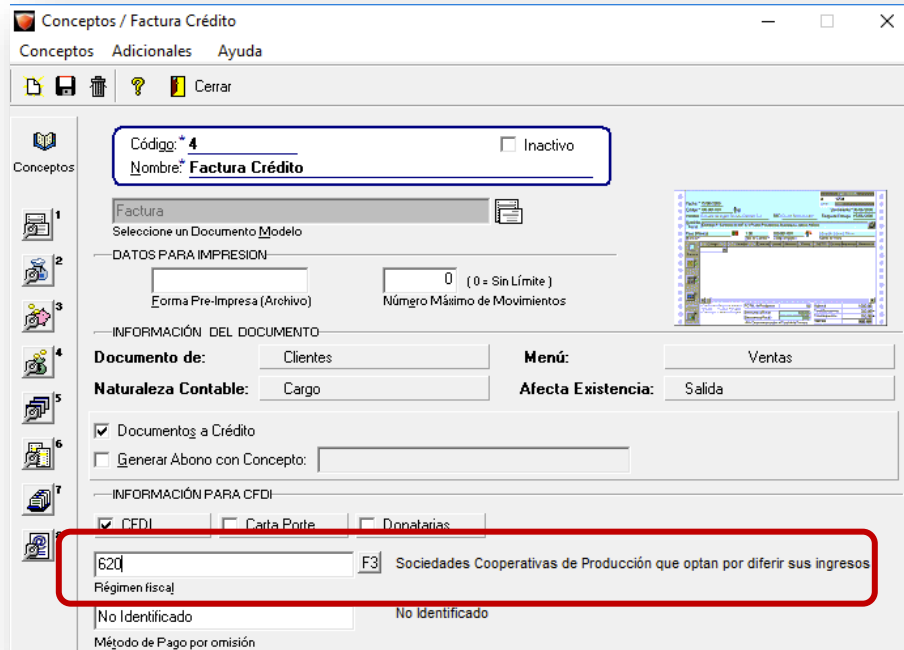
Conceptos / Factura Crédito

Conceptos Adicionales Ayuda

Cerrar

Conceptos

1
2
3
4
5
6
7

Código:* 4
Nombre:* Factura Crédito
Inactivo

Factura
Seleccione un Documento Modelo

DATOS PARA IMPRESION

Forma Pre-Impresa (Archivo)

0 ( 0 = Sin Límite )
Número Máximo de Movimientos

INFORMACIÓN DEL DOCUMENTO

Documento de: Clientes
Menú: Ventas
Naturaleza Contable: Cargo
Afecta Existencia: Salida

Documentos a Crédito
Generar Abono con Concepto:

INFORMACIÓN PARA CFDI

CFDI
Carta Porte
Donatarias

620 F3 Sociedades Cooperativas de Producción que optan por diferir sus ingresos
Régimen fiscal

No Identificado
No Identificado
Método de Pago por omisión